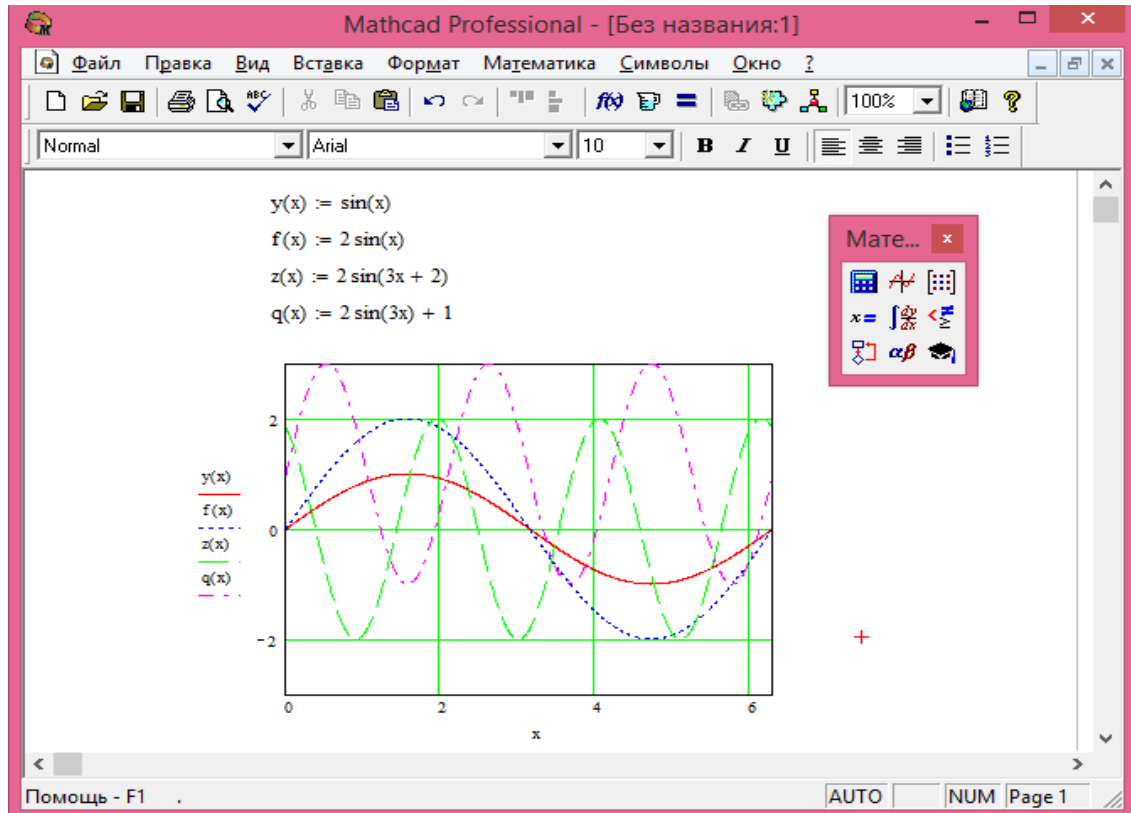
Mathcad Professional - [Без названия:1]

Файл Правка Вид Вставка Формат Математика Символы Окно ?

100%

Normal Arial 10

B I U

$y(x) := \sin(x)$

$f(x) := 2\sin(x)$

$z(x) := 2\sin(3x + 2)$

$q(x) := 2\sin(3x) + 1$

Мате...

$x=$ $\alpha\beta$

2

0

−2

0 2 4 6

x

y(x)

f(x)

z(x)

q(x)

Помощь - F1 AUTO NUM Page 1